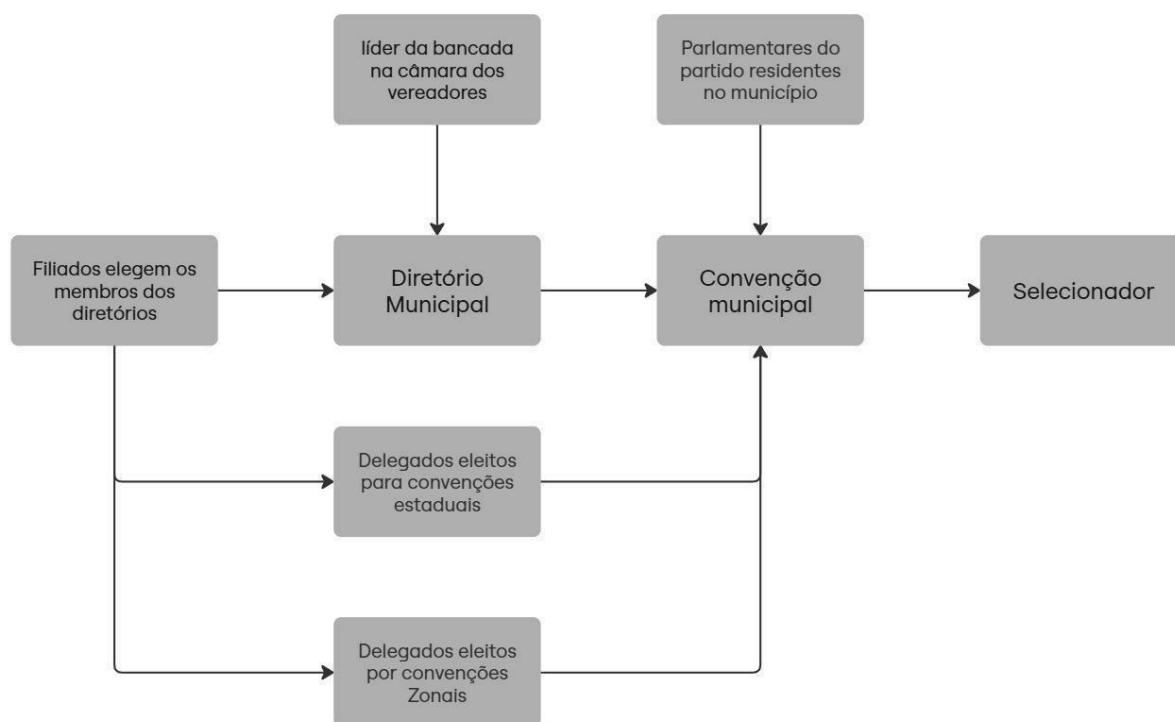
líder da bancada na câmara dos vereadores

Parlamentares do partido residentes no município

Filiados elegem os membros dos diretórios

Diretório Municipal

Convenção municipal

Selecionador

Delegados eleitos para convenções estaduais

Delegados eleitos por convenções Zonais